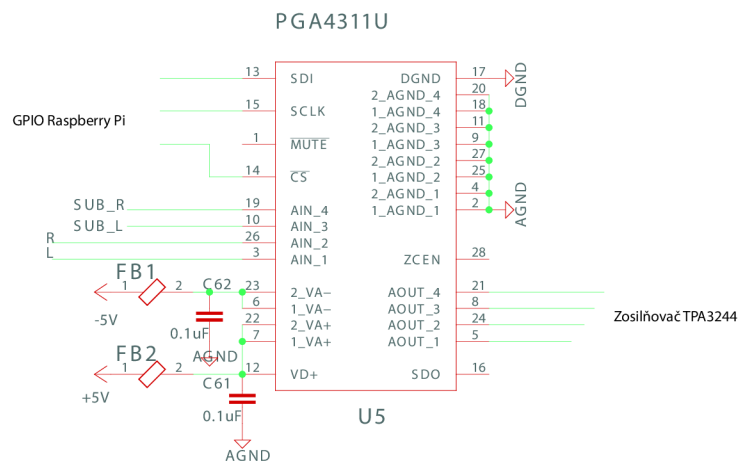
PGA4311U

GPIO Raspberry Pi

13 SDI
15 SCLK
1 $\overline{MUTE}$
14 $\overline{CS}$
19 AIN_4
10 AIN_3
26 AIN_2
3 AIN_1
23 2_VA−
6 1_VA−
22 2_VA+
7 1_VA+
12 VD+

DGND 17
2_AGND_4 20
1_AGND_4 18
2_AGND_3 11
1_AGND_3 9
2_AGND_2 27
1_AGND_2 25
2_AGND_1 4
1_AGND_1 2
ZCEN 28
AOUT_4 21
AOUT_3 8
AOUT_2 24
AOUT_1 5
SDO 16

DGND
AGND

SUB_R
SUB_L
R
L

FB1
1 2
-5V
C62
0.1uF
AGND

FB2
1 2
+5V
C61
0.1uF
AGND

U5

Zosilňovač TPA3244